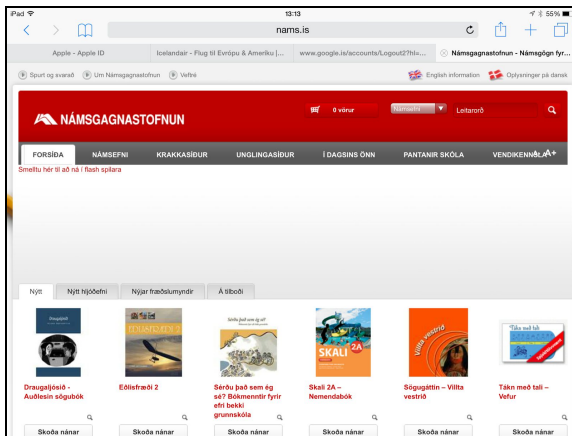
iPad 13:13 55%

nams.is

Apple - Apple ID | Icelandair - Flug til Evrópu & Ameríku |... | www.google.is/accounts/Logout2?hl=... | Námsgagnastofnun - Námsgögn fyr...

Spurt og svarað | Um Námsgagnastofnun | Vefir | English information | Oplysninger på dansk

NÁMSGAGNASTOFNUN

0 vörur | Námsefni | Leitarorð

FORSÍÐA | NÁMSEFNI | KRAKKASÍÐUR | UNGLINGASÍÐUR | Í DAGSINS ÖNN | PANTANIR SKÓLA | VENDIKENNSLA A+

Smelltu hér til að ná í flash spilara

Nýtt | Nýtt hljóðefni | Nýjar fræðslumyndir | Á tilboði

Draugaljósið - Auðlesin söguból
Skoða nánar

Eðlisfræði 2
Skoða nánar

Sérðu það sem ég sé? Bókmenntir fyrir efri bekki grunnskóla
Skoða nánar

Skali 2A – Nemendabók
Skoða nánar

Sögugáttin – Villta vestrið
Skoða nánar

Tákn með tali – Vefur
Skoða nánar